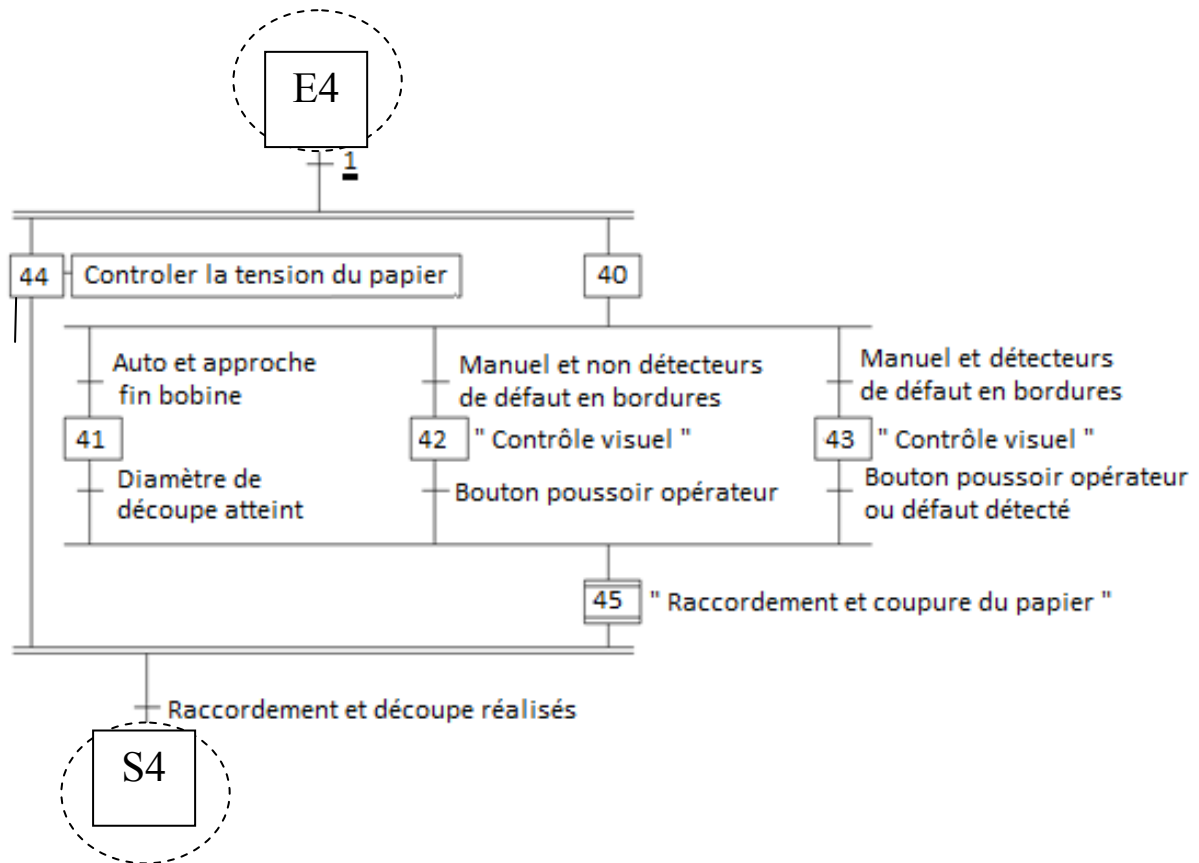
E4

1

44 Controler la tension du papier

40

Auto et approche fin bobine

41

Diamètre de découpe atteint

Manuel et non détecteurs de défaut en bordures

42 " Contrôle visuel "

Bouton poussoir opérateur

Manuel et détecteurs de défaut en bordures

43 " Contrôle visuel "

Bouton poussoir opérateur ou défaut détecté

45 " Raccordement et coupure du papier "

Raccordement et découpe réalisés

S4